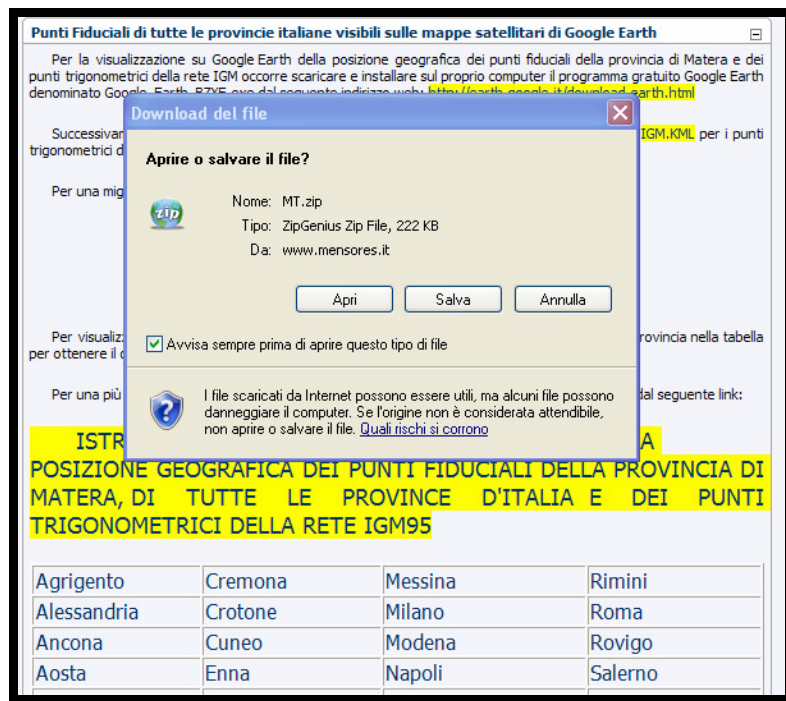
Punti Fiduciali di tutte le provincie italiane visibili sulle mappe satellitari di Google Earth

Per la visualizzazione su Google Earth della posizione geografica dei punti fiduciali della provincia di Matera e dei punti trigonometrici della rete IGM occorre scaricare e installare sul proprio computer il programma gratuito Google Earth denominato Google Earth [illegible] dal seguente indirizzo web: http://earth.google.it/download-earth.html

Successivam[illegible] IGM.KML per i punti trigonometrici d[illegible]

Per una mig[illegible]

Per visualiz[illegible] rovincia nella tabella per ottenere il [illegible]

Per una più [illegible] dal seguente link:

ISTR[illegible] A POSIZIONE GEOGRAFICA DEI PUNTI FIDUCIALI DELLA PROVINCIA DI MATERA, DI TUTTE LE PROVINCE D'ITALIA E DEI PUNTI TRIGONOMETRICI DELLA RETE IGM95

Download del file

Aprire o salvare il file?

zip

Nome: MT.zip
Tipo: ZipGenius Zip File, 222 KB
Da: www.mensores.it

Apri | Salva | Annulla

Avvisa sempre prima di aprire questo tipo di file

I file scaricati da Internet possono essere utili, ma alcuni file possono danneggiare il computer. Se l'origine non è considerata attendibile, non aprire o salvare il file. Quali rischi si corrono

| Agrigento | Cremona | Messina | Rimini |
|---|---|---|---|
| Alessandria | Crotone | Milano | Roma |
| Ancona | Cuneo | Modena | Rovigo |
| Aosta | Enna | Napoli | Salerno |